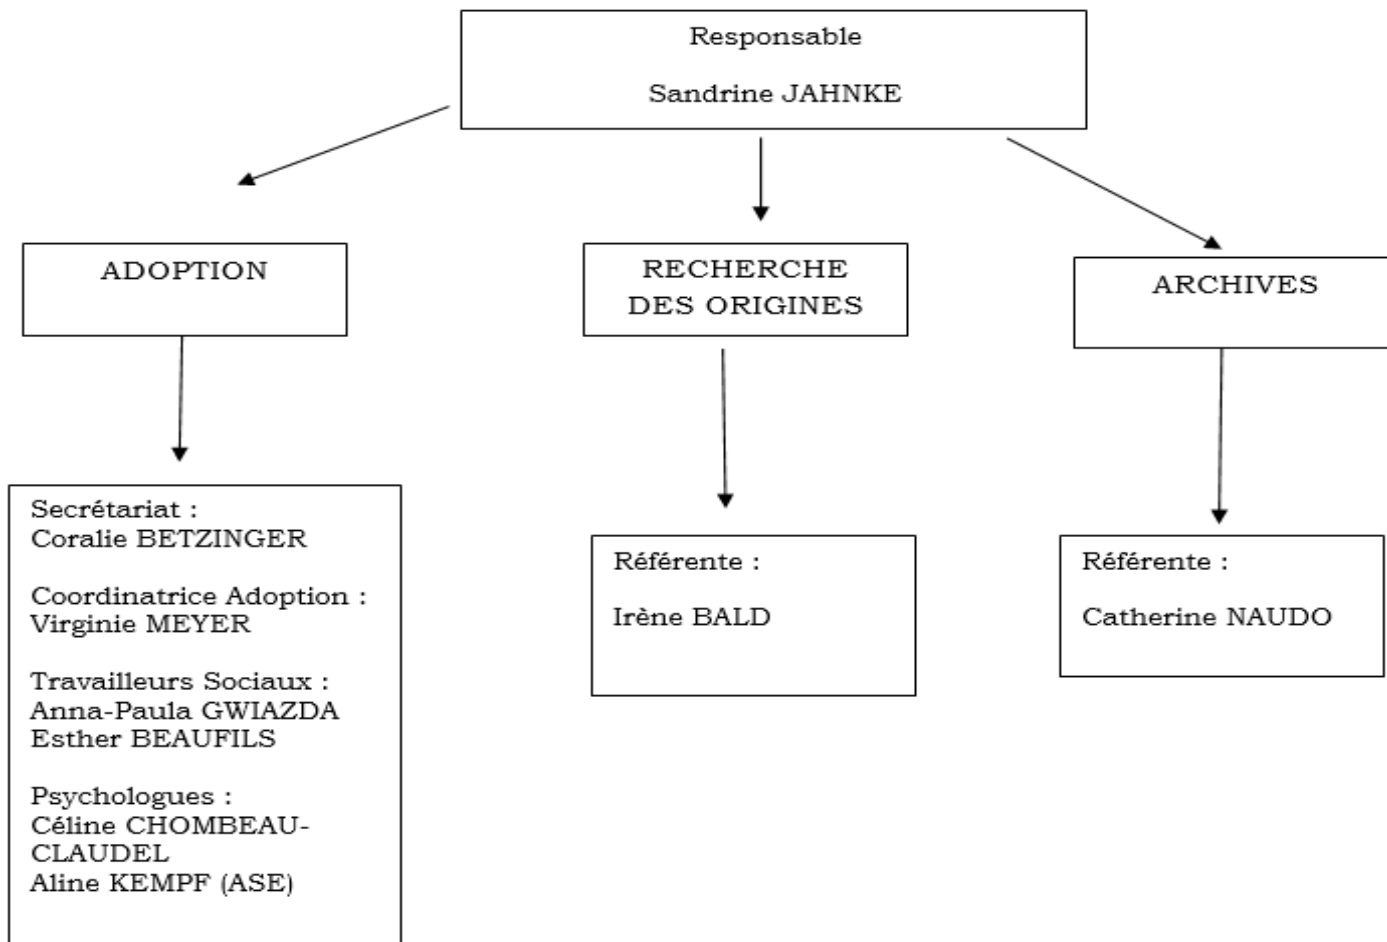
Responsable

Sandrine JAHNKE

ADOPTION

RECHERCHE DES ORIGINES

ARCHIVES

Secrétariat : Coralie BETZINGER

Coordinatrice Adoption : Virginie MEYER

Travailleurs Sociaux : Anna-Paula GWIAZDA Esther BEAUFILS

Psychologues : Céline CHOMBEAU-CLAUDEL Aline KEMPF (ASE)

Référente :

Irène BALD

Référente :

Catherine NAUDO